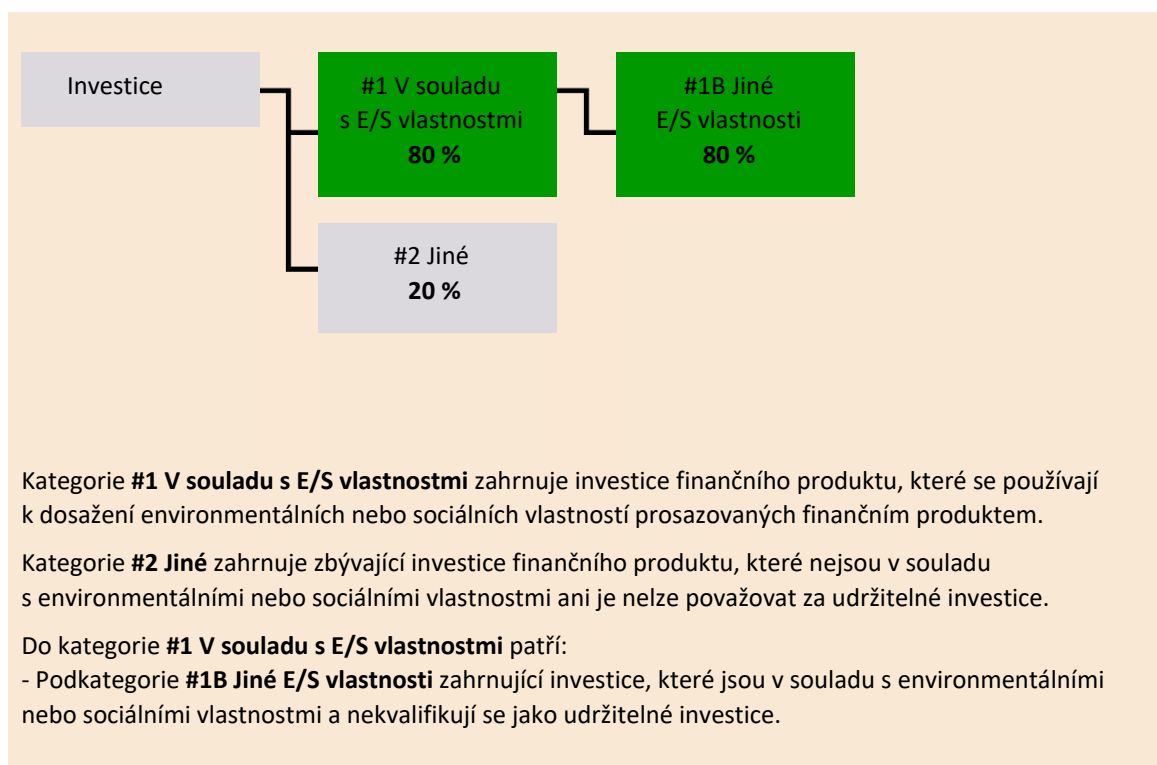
Investice

#1 V souladu s E/S vlastnostmi
**80 %**

#1B Jiné E/S vlastnosti
**80 %**

#2 Jiné
**20 %**

Kategorie **#1 V souladu s E/S vlastnostmi** zahrnuje investice finančního produktu, které se používají k dosažení environmentálních nebo sociálních vlastností prosazovaných finančním produktem.

Kategorie **#2 Jiné** zahrnuje zbývající investice finančního produktu, které nejsou v souladu s environmentálními nebo sociálními vlastnostmi ani je nelze považovat za udržitelné investice.

Do kategorie **#1 V souladu s E/S vlastnostmi** patří:
- Podkategorie **#1B Jiné E/S vlastnosti** zahrnující investice, které jsou v souladu s environmentálními nebo sociálními vlastnostmi a nekvalifikují se jako udržitelné investice.